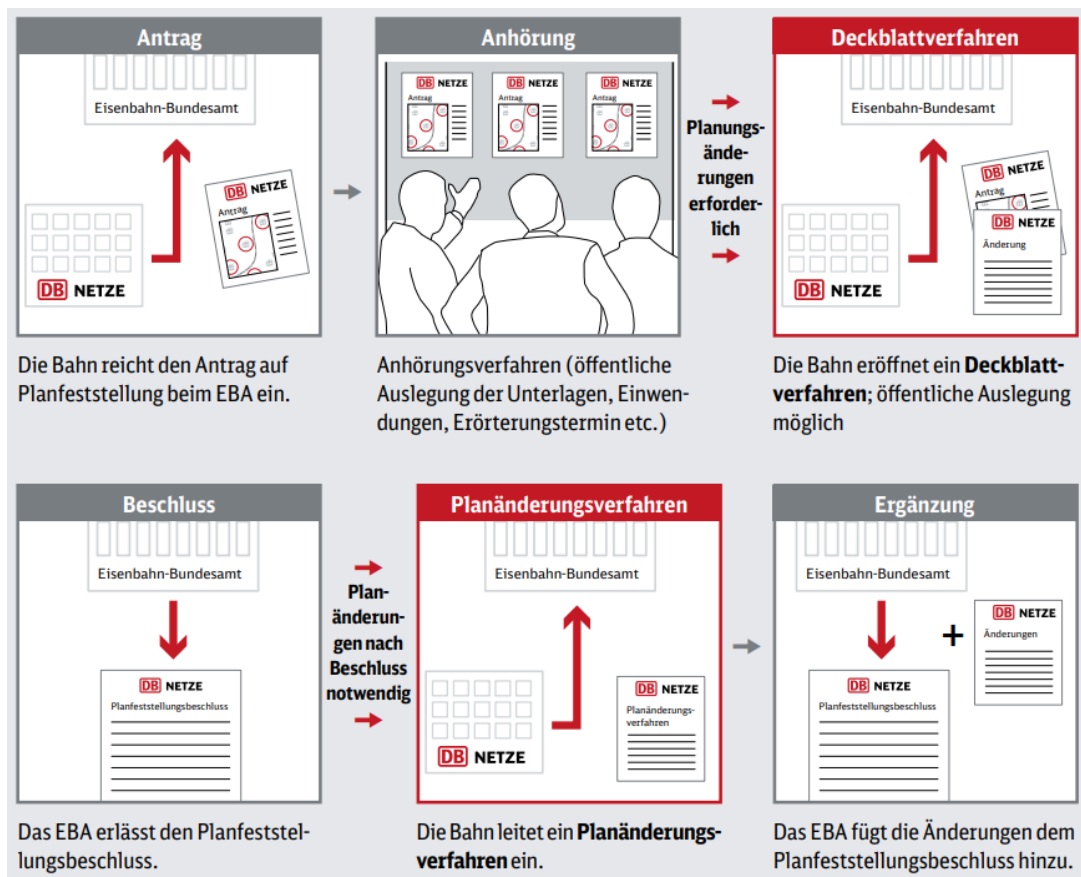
Antrag

Eisenbahn-Bundesamt

DB NETZE
Antrag

DB NETZE

Die Bahn reicht den Antrag auf Planfeststellung beim EBA ein.

Anhörung

DB NETZE
Antrag

DB NETZE
Antrag

DB NETZE
Antrag

Anhörungsverfahren (öffentliche Auslegung der Unterlagen, Einwendungen, Erörterungstermin etc.)

Planungsänderungen erforderlich

Deckblattverfahren

Eisenbahn-Bundesamt

DB NETZE
Antrag

DB NETZE
Änderung

DB NETZE

Die Bahn eröffnet ein **Deckblattverfahren**; öffentliche Auslegung möglich

Beschluss

Eisenbahn-Bundesamt

DB NETZE
Planfeststellungsbeschluss

Das EBA erlässt den Planfeststellungsbeschluss.

Planänderungen nach Beschluss notwendig

Planänderungsverfahren

Eisenbahn-Bundesamt

DB NETZE
Planänderungsverfahren

DB NETZE

Die Bahn leitet ein **Planänderungsverfahren** ein.

Ergänzung

Eisenbahn-Bundesamt

DB NETZE
Planfeststellungsbeschluss

+

DB NETZE
Änderungen

Das EBA fügt die Änderungen dem Planfeststellungsbeschluss hinzu.